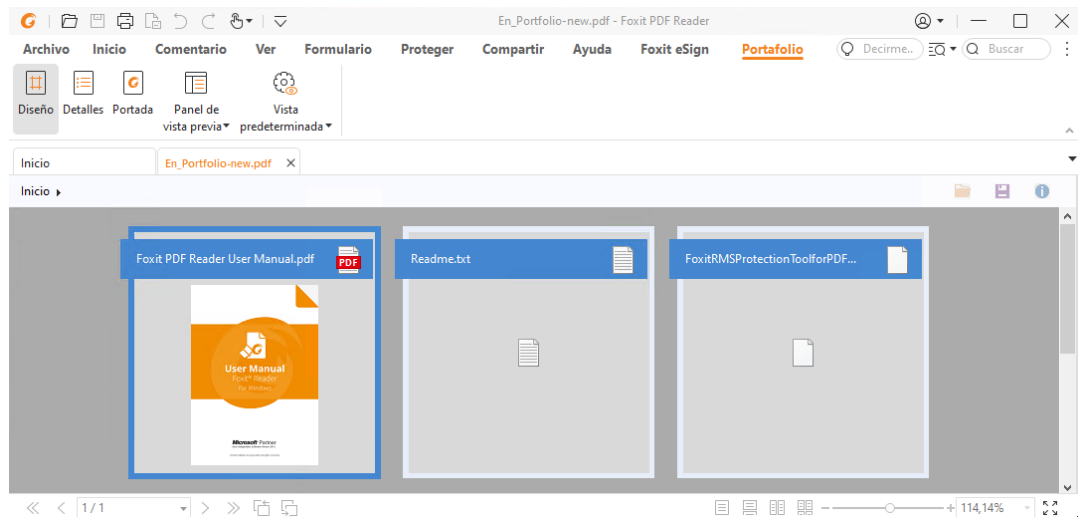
En_Portfolio-new.pdf - Foxit PDF Reader

Archivo Inicio Comentario Ver Formulario Proteger Compartir Ayuda Foxit eSign Portafolio Decirme... Buscar

Diseño Detalles Portada Panel de vista previa Vista predeterminada

Inicio En_Portfolio-new.pdf

Inicio

Foxit PDF Reader User Manual.pdf PDF

User Manual
Foxit® Reader
For Windows

Microsoft Partner

Readme.txt

FoxitRMSProtectionToolforPDF...

1 / 1

114,14%